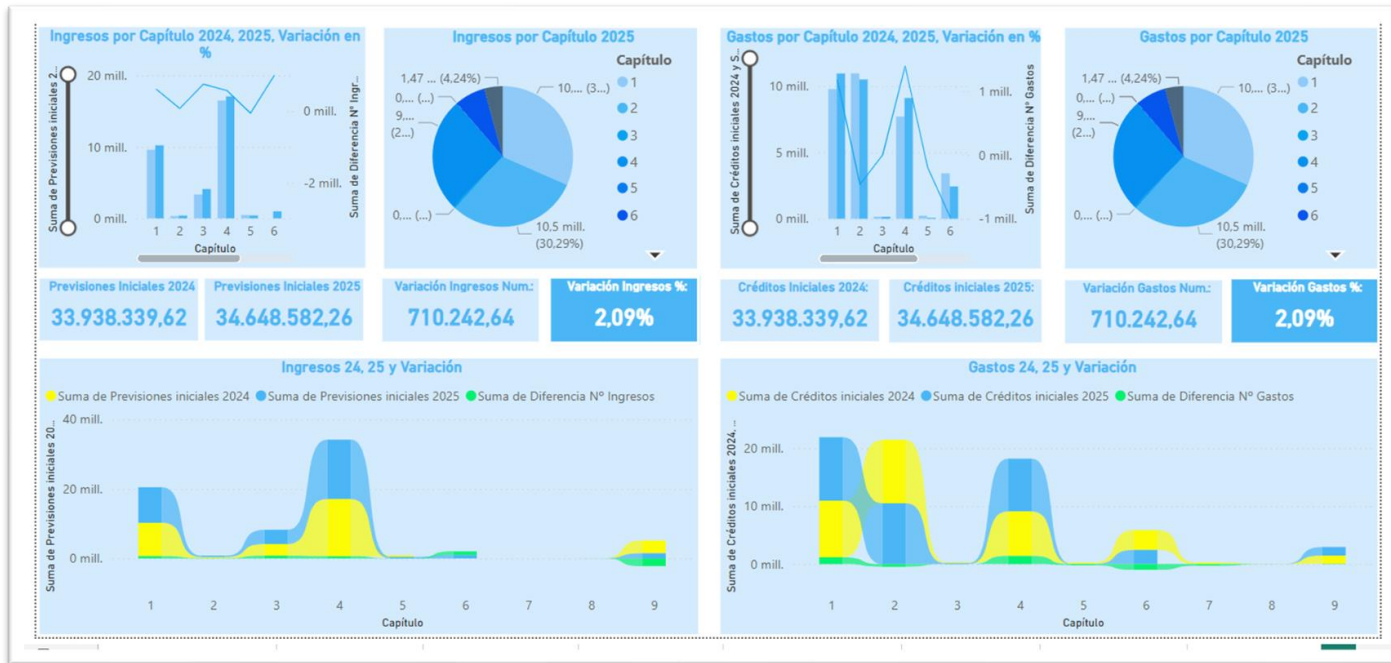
Ingresos por Capítulo 2024, 2025, Variación en %

Suma de Previsiones iniciales 2...
20 mill.
10 mill.
0 mill.
0 mill.
-2 mill.
Suma de Diferencia Nº Ingr...
1 2 3 4 5 6
Capítulo

Ingresos por Capítulo 2025

1,47 ... (4,24%)
0,... (...)
9,... (2,...)
0,... (...)
10,... (3,...)
10,5 mill. (30,29%)
Capítulo
1
2
3
4
5
6

Gastos por Capítulo 2024, 2025, Variación en %

Suma de Créditos iniciales 2024 y S...
10 mill.
5 mill.
0 mill.
1 mill.
0 mill.
-1 mill.
Suma de Diferencia Nº Gastos
1 2 3 4 5 6
Capítulo

Gastos por Capítulo 2025

1,47 ... (4,24%)
0,... (...)
9,... (2,...)
0,... (...)
10,... (3,...)
10,5 mill. (30,29%)
Capítulo
1
2
3
4
5
6

Previsiones Iniciales 2024
33.938.339,62

Previsiones Iniciales 2025
34.648.582,26

Variación Ingresos Num.:
710.242,64

Variación Ingresos %:
2,09%

Créditos Iniciales 2024:
33.938.339,62

Créditos iniciales 2025:
34.648.582,26

Variación Gastos Num.:
710.242,64

Variación Gastos %:
2,09%

Ingresos 24, 25 y Variación

Suma de Previsiones iniciales 2024 Suma de Previsiones iniciales 2025 Suma de Diferencia Nº Ingresos

Suma de Previsiones iniciales 20...
40 mill.
20 mill.
0 mill.
1 2 3 4 5 6 7 8 9
Capítulo

Gastos 24, 25 y Variación

Suma de Créditos iniciales 2024 Suma de Créditos iniciales 2025 Suma de Diferencia Nº Gastos

Suma de Créditos iniciales 2024, ...
20 mill.
10 mill.
0 mill.
1 2 3 4 5 6 7 8 9
Capítulo